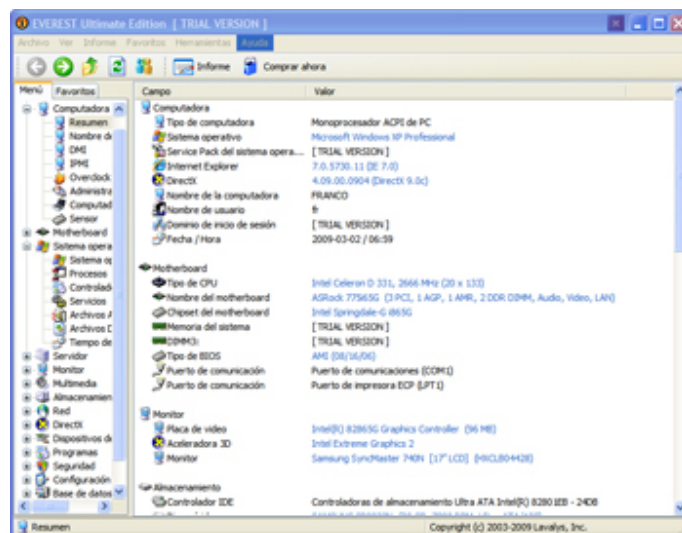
EVEREST Ultimate Edition [ TRIAL VERSION ]

Archivo Ver Informe Favoritos Herramientas Ayuda

Informe Comprar ahora

Menú Favoritos

Computadora
Resumen
Nombre d
DMI
IPMI
Overclock
Administra
Computad
Sensor
Motherboard
Sistema opera
Sistema op
Procesos
Controlad
Servicios
Archivos A
Archivos D
Tiempo de
Servidor
Monitor
Multimedia
Almacenamien
Red
DirectX
Dispositivos de
Programas
Seguridad
Configuración
Base de datos

| Campo | Valor |
|---|---|
| Computadora | |
| Tipo de computadora | Monoprocesador ACPI de PC |
| Sistema operativo | Microsoft Windows XP Professional |
| Service Pack del sistema opera... | [ TRIAL VERSION ] |
| Internet Explorer | 7.0.5730.11 (IE 7.0) |
| DirectX | 4.09.00.0904 (DirectX 9.0c) |
| Nombre de la computadora | FRANCO |
| Nombre de usuario | fr |
| Dominio de inicio de sesión | [ TRIAL VERSION ] |
| Fecha / Hora | 2009-03-02 / 06:59 |
| Motherboard | |
| Tipo de CPU | Intel Celeron D 331, 2666 MHz (20 x 133) |
| Nombre del motherboard | ASRock 775i65G (3 PCI, 1 AGP, 1 AMR, 2 DDR DIMM, Audio, Video, LAN) |
| Chipset del motherboard | Intel Springdale-G i865G |
| Memoria del sistema | [ TRIAL VERSION ] |
| DIMM3: | [ TRIAL VERSION ] |
| Tipo de BIOS | AMI (08/16/06) |
| Puerto de comunicación | Puerto de comunicaciones (COM1) |
| Puerto de comunicación | Puerto de impresora ECP (LPT1) |
| Monitor | |
| Placa de video | Intel(R) 82865G Graphics Controller (96 MB) |
| Aceleradora 3D | Intel Extreme Graphics 2 |
| Monitor | Samsung SyncMaster 740N [17" LCD] (HKCL804428) |
| Almacenamiento | |
| Controlador IDE | Controladoras de almacenamiento Ultra ATA Intel(R) 82801EB - 24DB |
| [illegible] | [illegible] |

Resumen
Copyright (c) 2003-2009 Lavalys, Inc.